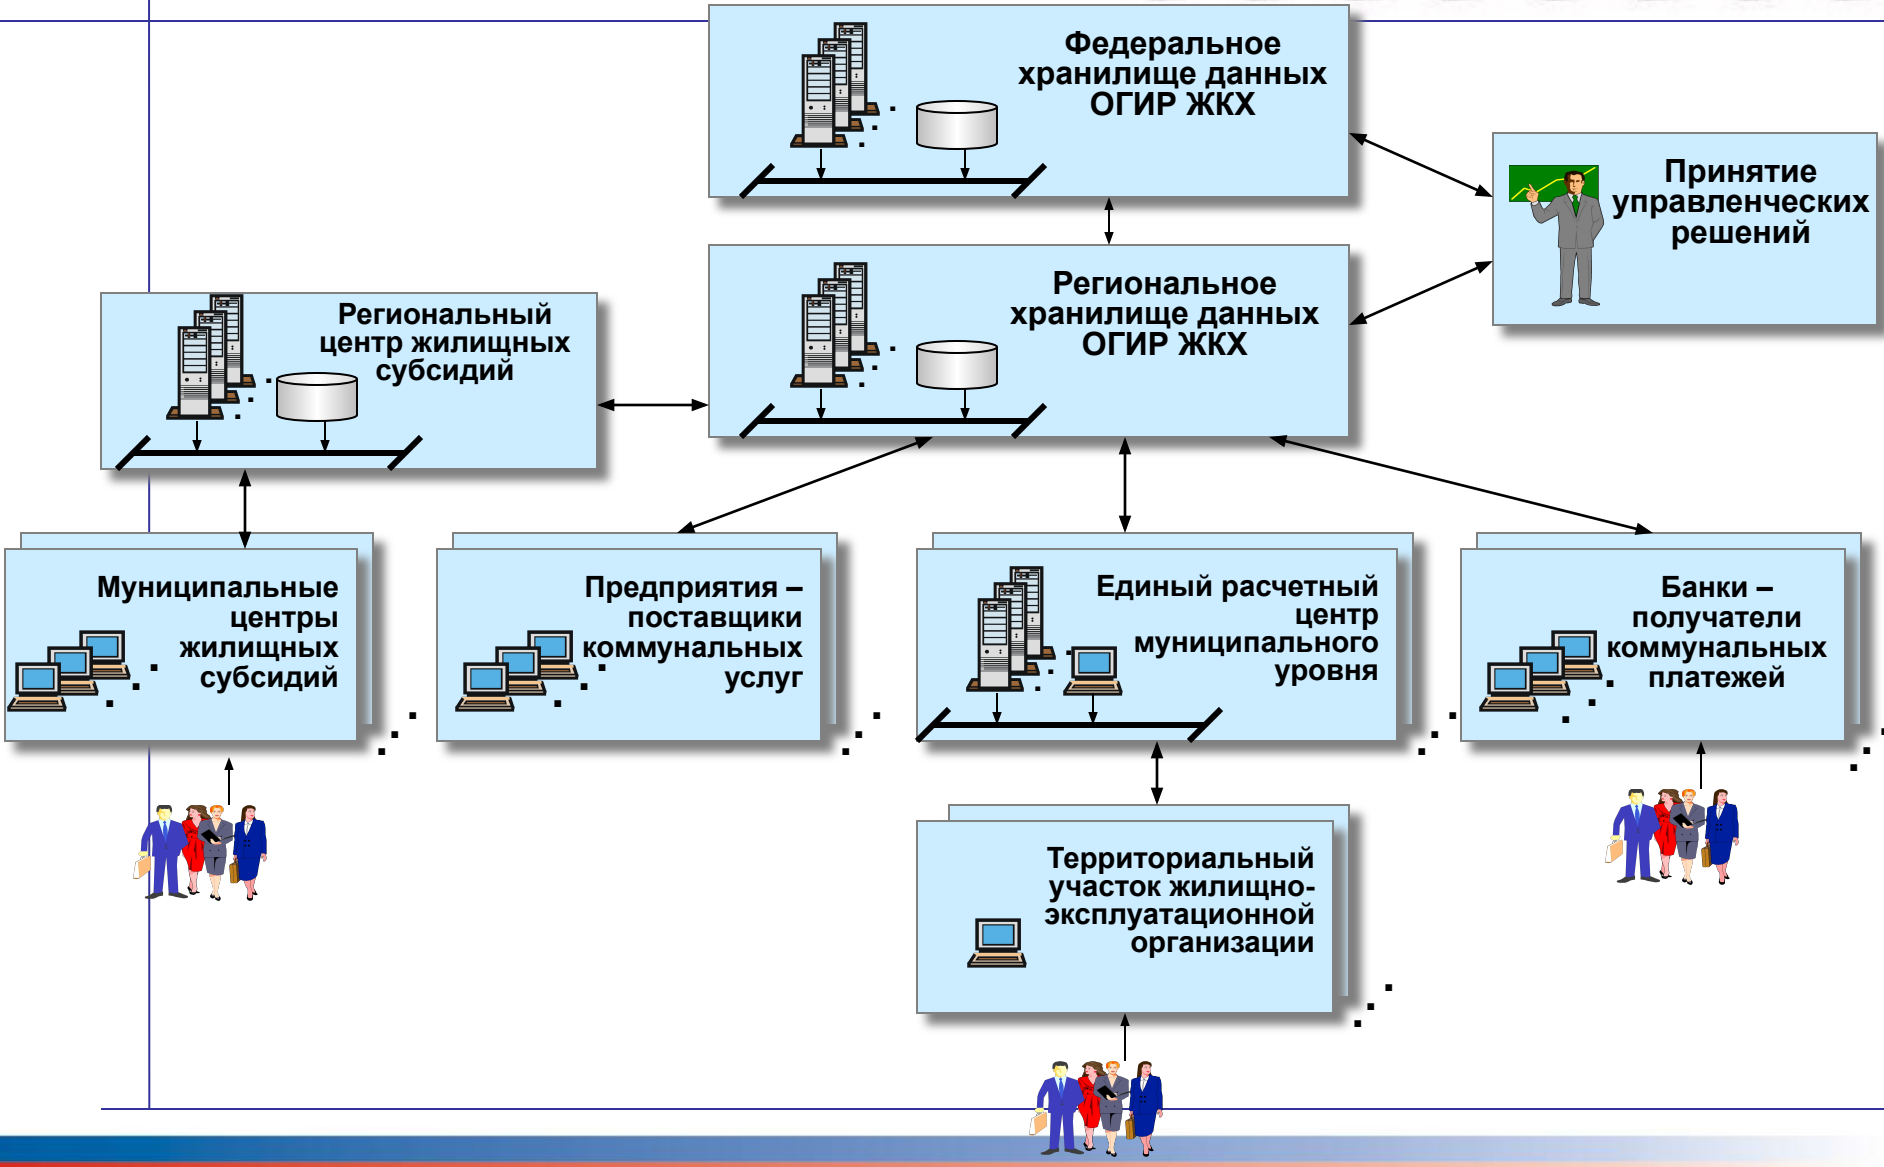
Федеральное хранилище данных ОГИР ЖКХ

Принятие управленческих решений

Региональное хранилище данных ОГИР ЖКХ

Региональный центр жилищных субсидий

Муниципальные центры жилищных субсидий

Предприятия – поставщики коммунальных услуг

Единый расчетный центр муниципального уровня

Банки – получатели коммунальных платежей

Территориальный участок жилищно-эксплуатационной организации